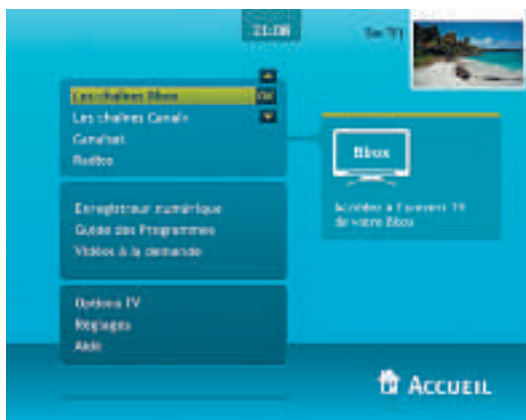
21:06

Sur TF1

Les chaînes Bbox
OK
Les chaînes Canal+
CanalSat
Radios

Enregistreur numérique
Guide des Programmes
Vidéos à la demande

Options TV
Réglages
Aide

Bbox

Accédez à l'univers TV de votre Bbox

ACCUEIL